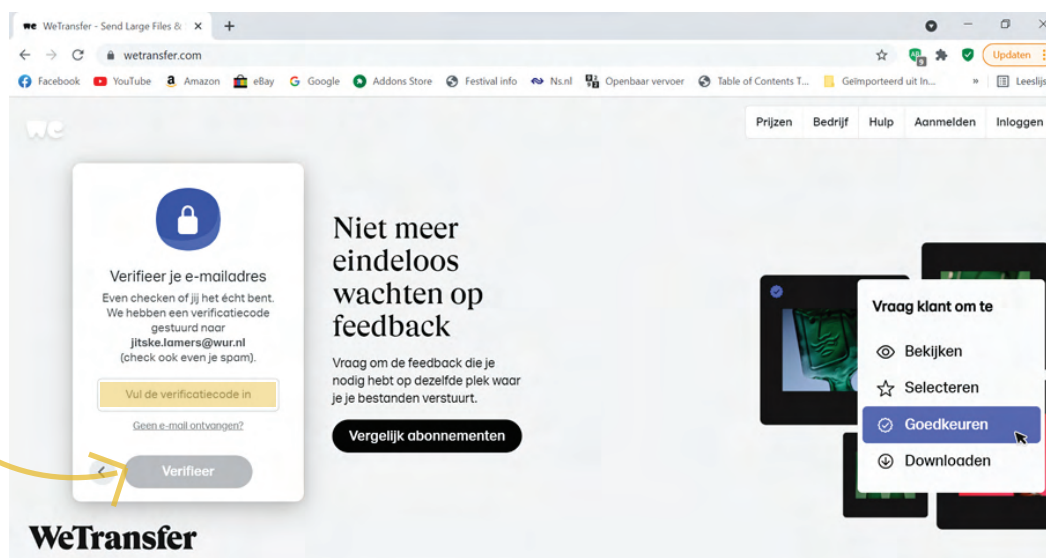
WeTransfer - Send Large Files & ×

wetransfer.com

Updaten

Facebook YouTube Amazon eBay Google Addons Store Festival info Ns.nl Openbaar vervoer Table of Contents T... Geïmporteerd uit In... » Leeslijst

Prijzen Bedrijf Hulp Aanmelden Inloggen

Verifieer je e-mailadres

Even checken of jij het écht bent. We hebben een verificatiecode gestuurd naar jitske.lamers@wur.nl (check ook even je spam).

Vul de verificatiecode in

Geen e-mail ontvangen?

Verifieer

Niet meer eindeloos wachten op feedback

Vraag om de feedback die je nodig hebt op dezelfde plek waar je je bestanden verstuurt.

Vergelijk abonnementen

Vraag klant om te

Bekijken

Selecteren

Goedkeuren

Downloaden

WeTransfer